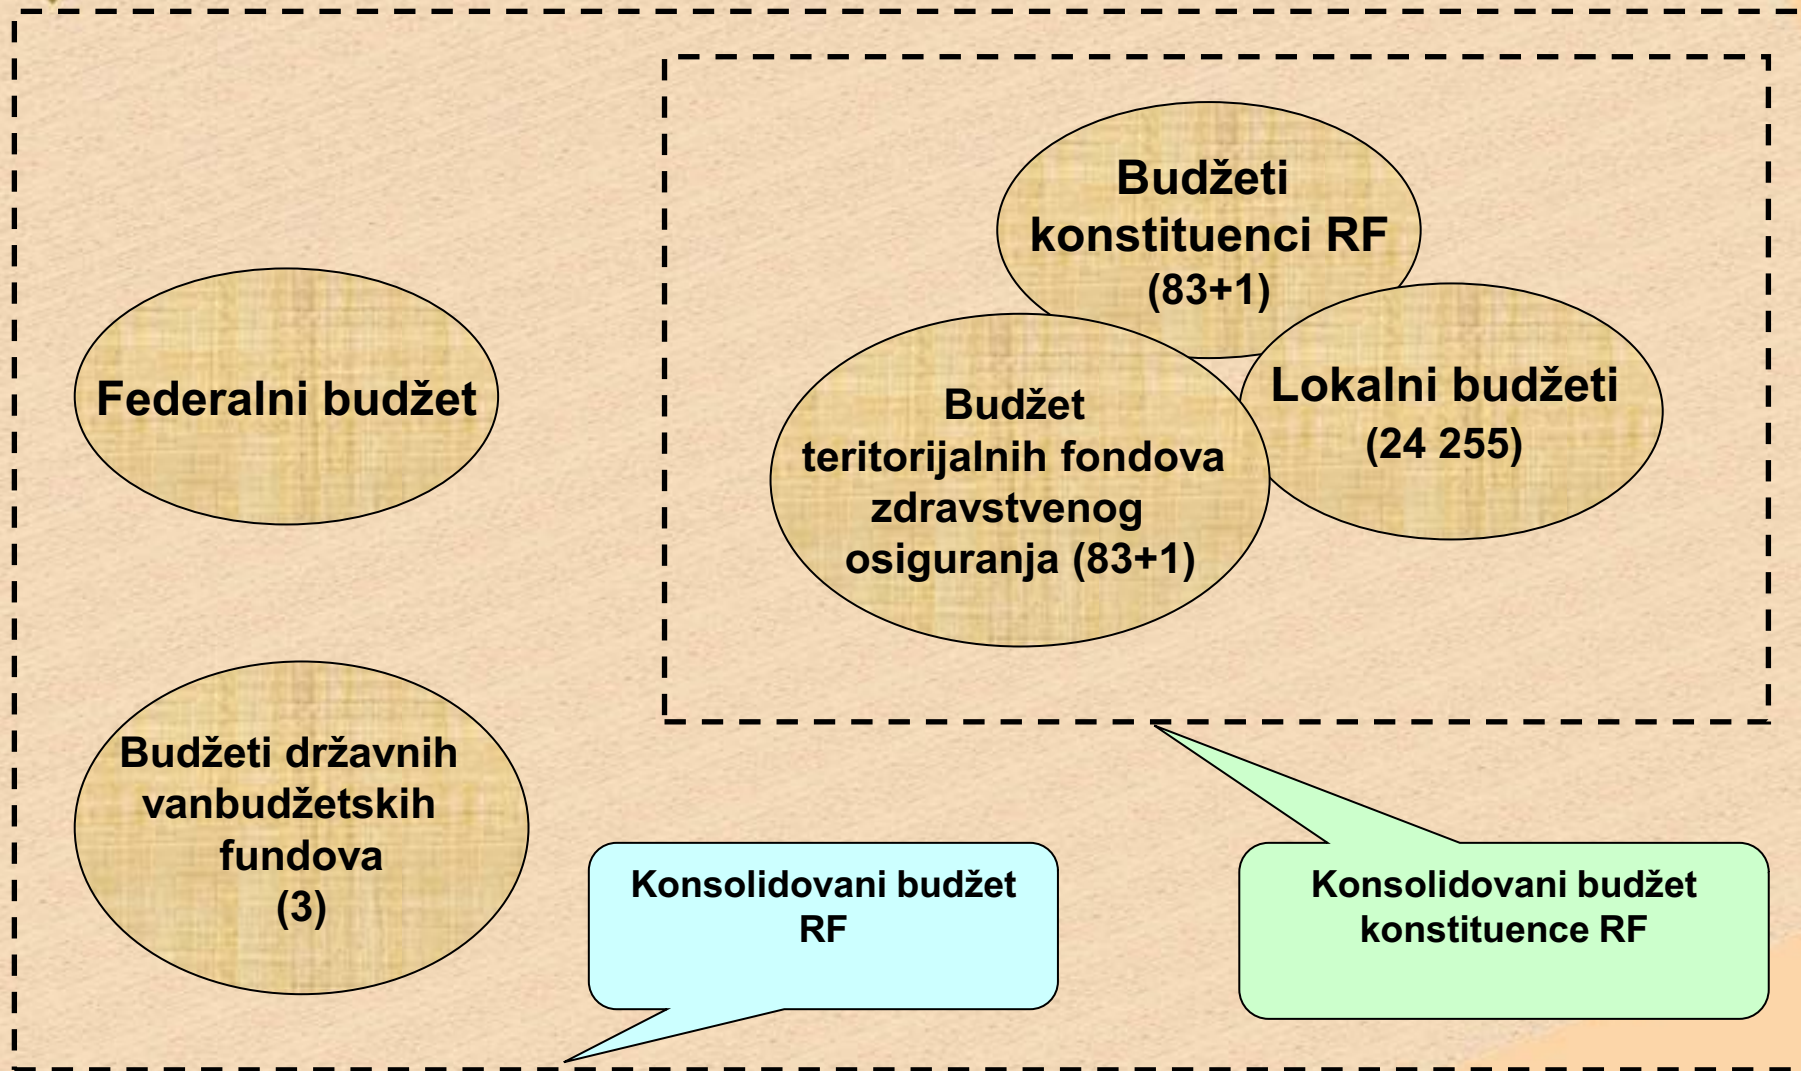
Budžeti konstituenci RF (83+1)

Federalni budžet

Budžet teritorijalnih fondova zdravstvenog osiguranja (83+1)

Lokalni budžeti (24 255)

Budžeti državnih vanbudžetskih fundova (3)

Konsolidovani budžet RF

Konsolidovani budžet konstituence RF